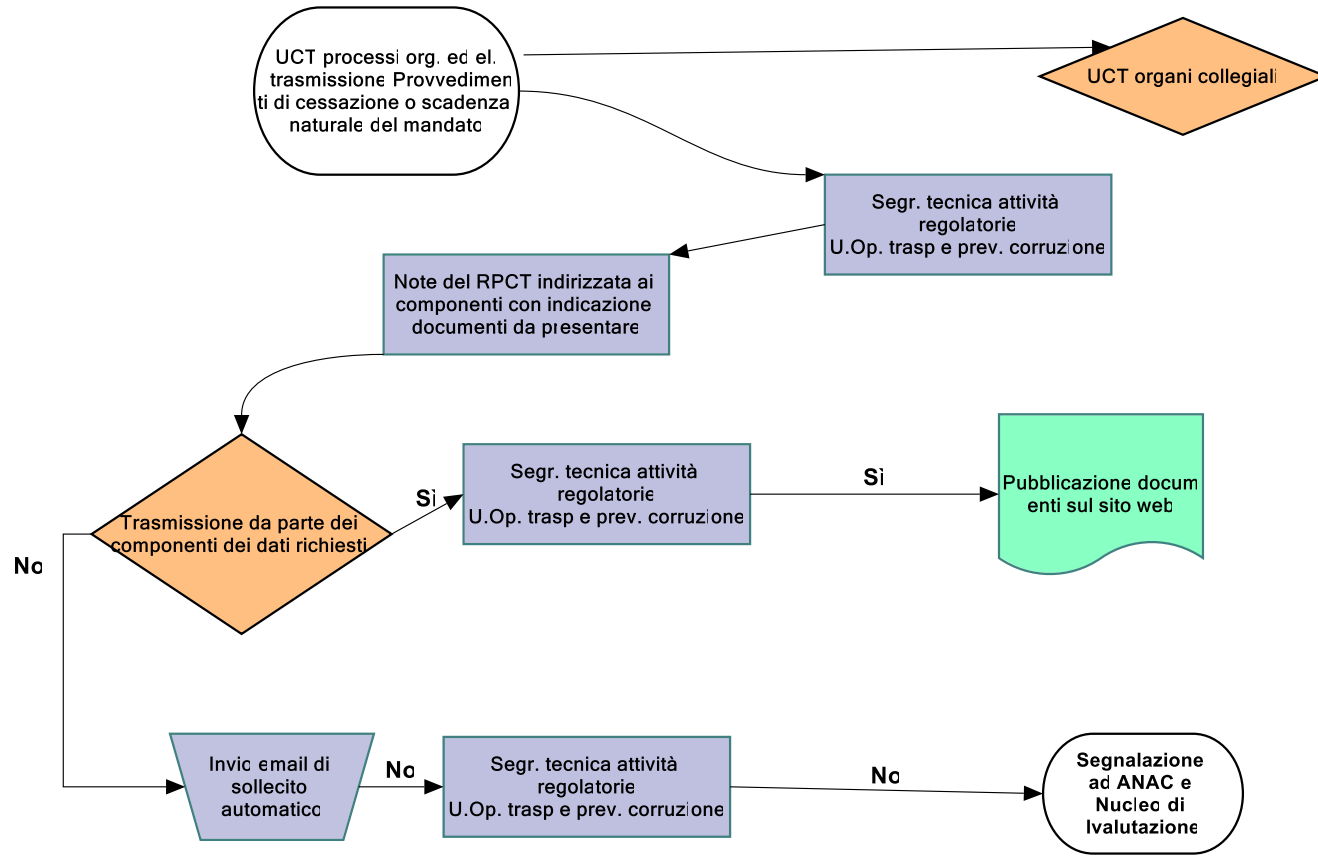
UCT processi org. ed el. trasmissione Provvedimenti di cessazione o scadenza naturale del mandato

UCT organi collegiali

Segr. tecnica attività regolatorie
U.Op. trasp e prev. corruzione

Note del RPCT indirizzata ai componenti con indicazione documenti da presentare

Trasmissione da parte dei componenti dei dati richiesti

Sì

Segr. tecnica attività regolatorie
U.Op. trasp e prev. corruzione

Sì

Pubblicazione documenti sul sito web

No

Invio email di sollecito automatico

No

Segr. tecnica attività regolatorie
U.Op. trasp e prev. corruzione

No

Segnalazione ad ANAC e Nucleo di Ivalutazione